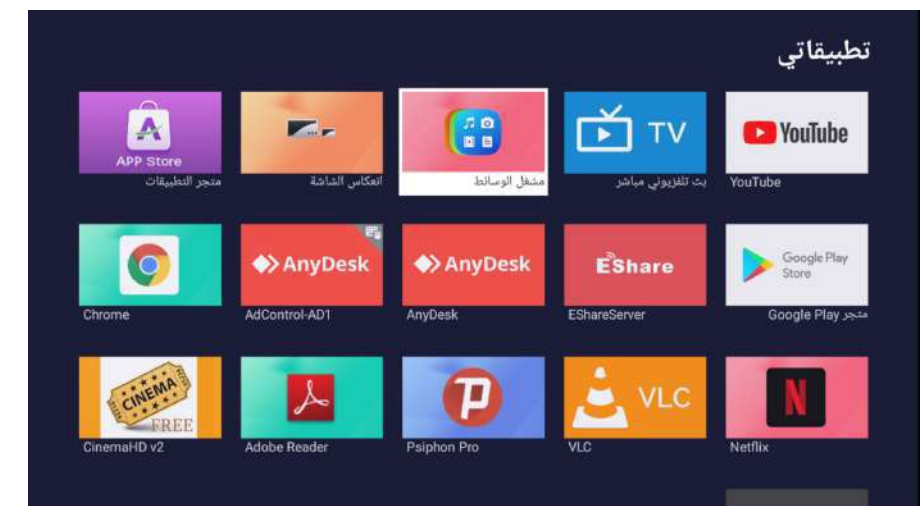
تطبيقاتي

APP Store
متجر التطبيقات

انعكاس الشاشة

مشغل الوسائط

TV
بث تلفزيوني مباشر

YouTube
YouTube

Chrome

AnyDesk
AdControl-AD1

AnyDesk
AnyDesk

EShare
EShareServer

Google Play Store
متجر Google Play

CINEMA FREE
CinemaHD v2

Adobe Reader

Psiphon Pro

VLC
VLC

Netflix